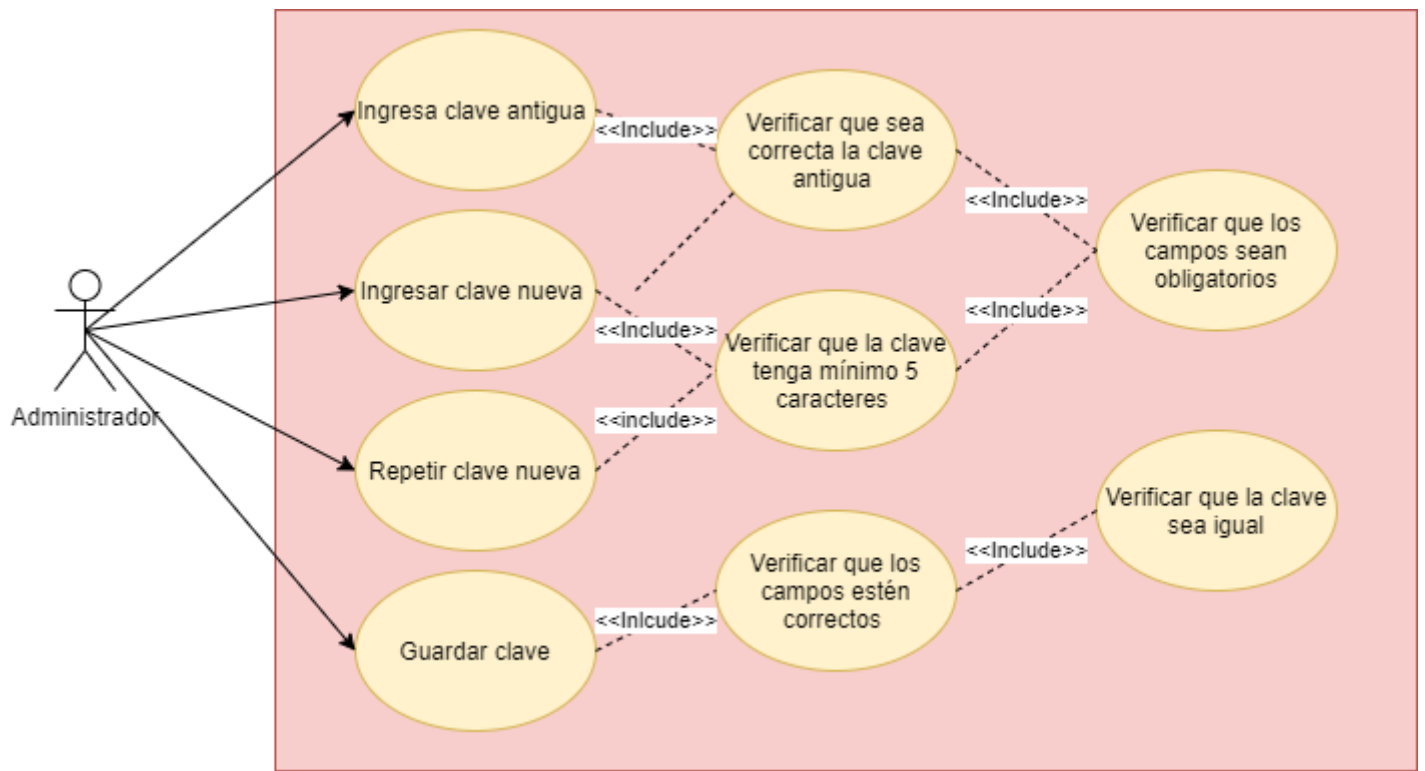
Administrador

Ingresa clave antigua

<<Include>>

Verificar que sea correcta la clave antigua

<<Include>>

Verificar que los campos sean obligatorios

Ingresar clave nueva

<<Include>>

<<Include>>

Verificar que la clave tenga mínimo 5 caracteres

<<include>>

Repetir clave nueva

Verificar que la clave sea igual

<<Include>>

Verificar que los campos estén correctos

<<Inlcude>>

Guardar clave